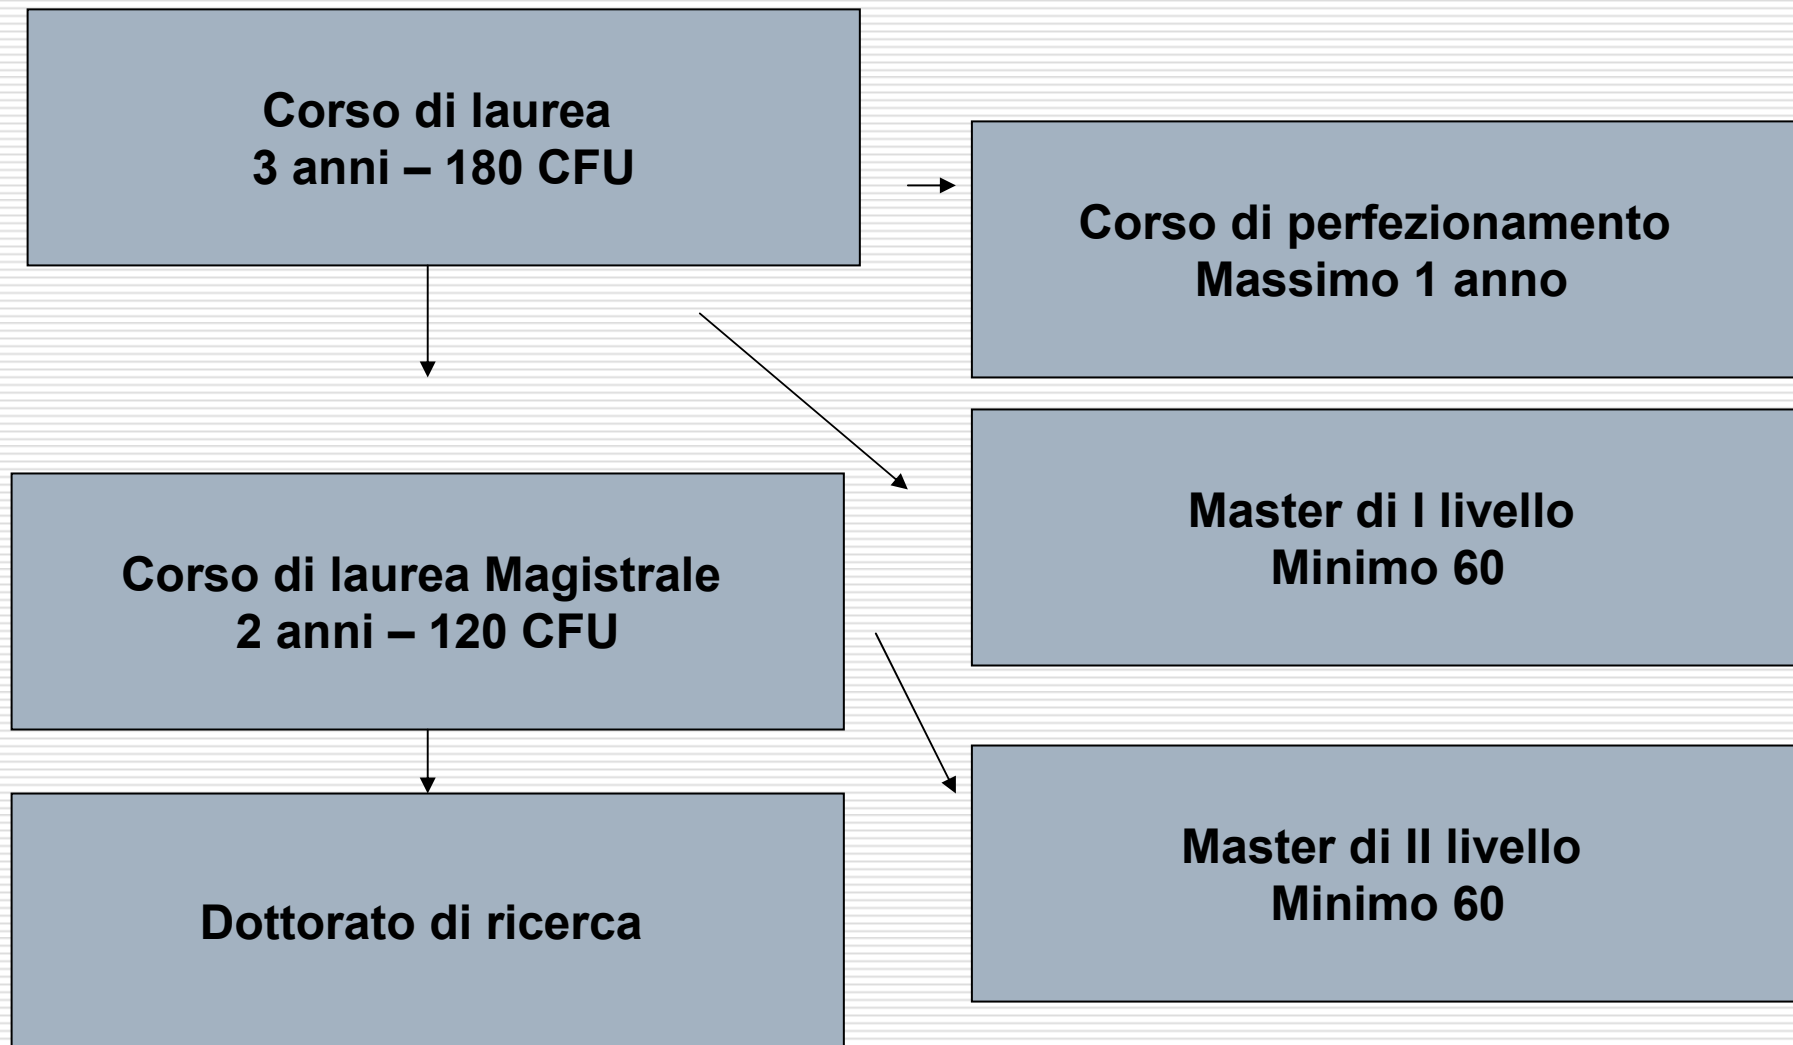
Corso di laurea
3 anni – 180 CFU

Corso di perfezionamento
Massimo 1 anno

Master di I livello
Minimo 60

Corso di laurea Magistrale
2 anni – 120 CFU

Master di II livello
Minimo 60

Dottorato di ricerca